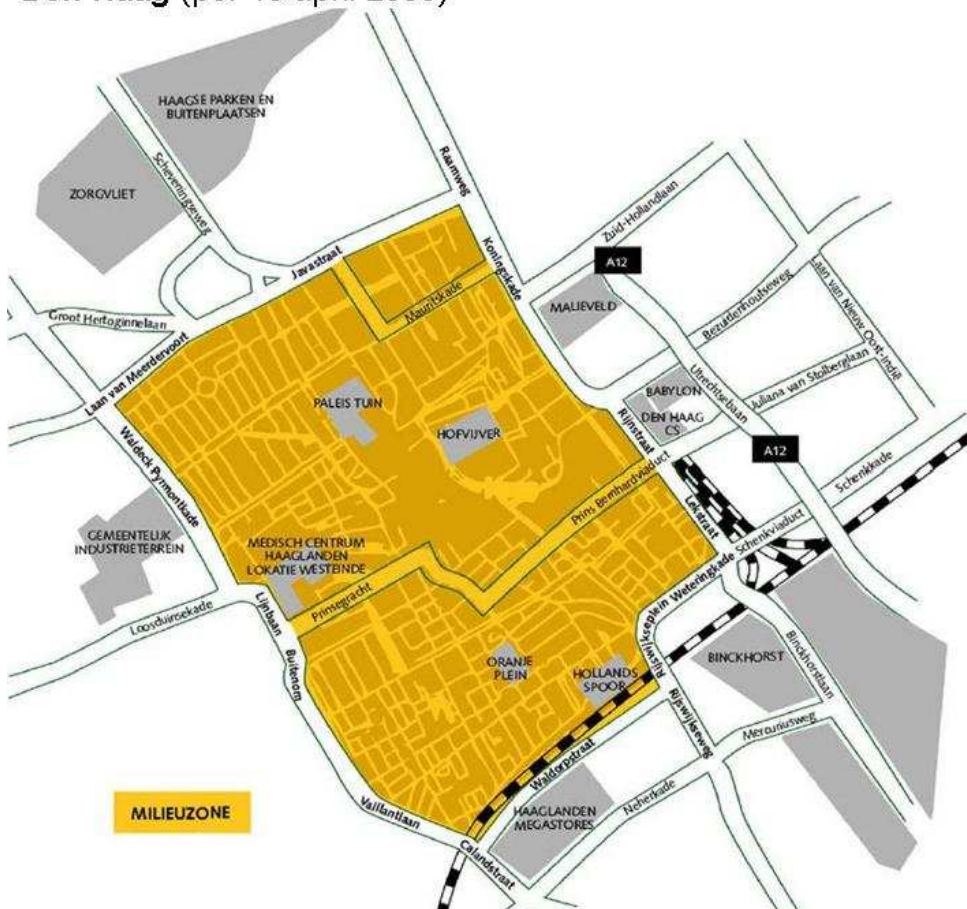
Den Haag (per 1 april 2008)

HAAGSE PARKEN EN BUITENPLAATSEN
ZORGVLIET
Scheveningseweg
Raamweg
Javastraat
Koningskade
Zuid-Hollandlaan
A12
Mauritskade
MALIEVELD
Bezuidenhoutseweg
Laan van Nieuw Oost-Indië
Groot Hertoginnelaan
Laan van Meerdervoort
PALEIS TUIN
BABYLON
Utrechtsebaan
Juliana van Stolberglaan
DEN HAAG CS
HOFVIJVER
Rijnstraat
A12
Waldeck Pyrmontkade
Prins Bernhardviaduct
Schenkkade
Lekstraat
GEMEENTELIJK INDUSTRIETERREIN
MEDISCH CENTRUM HAAGLANDEN LOKATIE WESTEINDE
Schenkviaduct
Rijswijkseplein
Weteringkade
Prinsegracht
Loosduinsekade
Lijnbaan
Buitenom
BINCKHORST
Binckhorstlaan
ORANJE PLEIN
HOLLANDS SPOOR
Rijswijkseweg
Mercuriusweg
Waldorpstraat
Neherkade
MILIEUZONE
Vaillantlaan
HAAGLANDEN MEGASTORES
Calandstraat